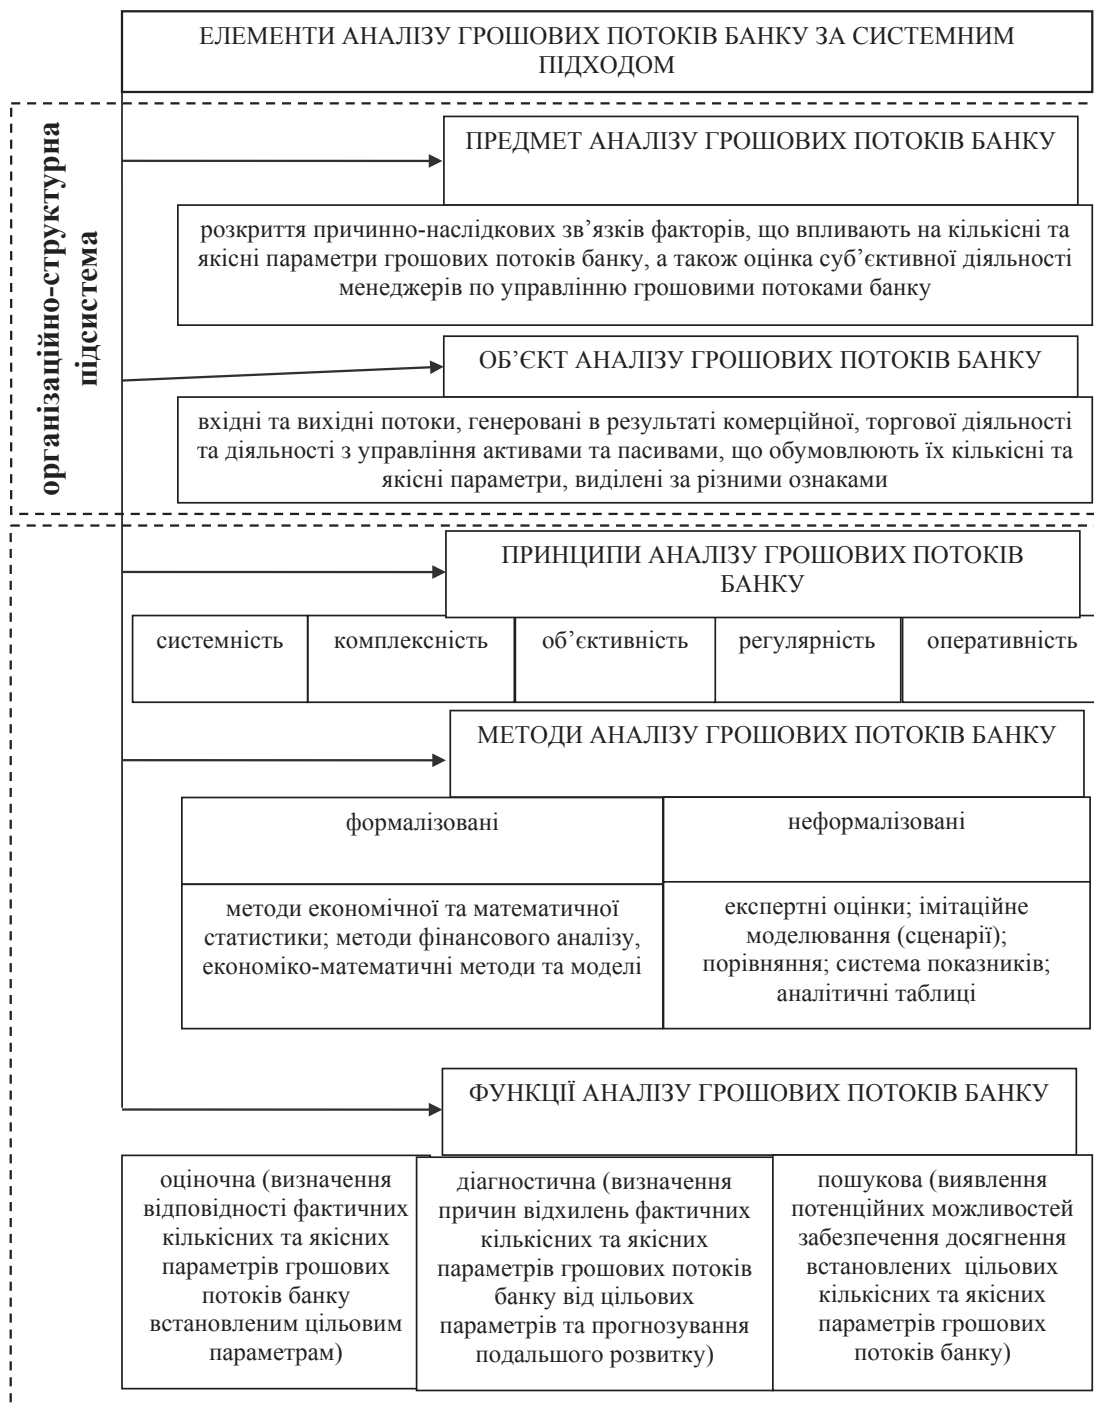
ЕЛЕМЕНТИ АНАЛІЗУ ГРОШОВИХ ПОТОКІВ БАНКУ ЗА СИСТЕМНИМ ПІДХОДОМ

організаційно-структурна підсистема

ПРЕДМЕТ АНАЛІЗУ ГРОШОВИХ ПОТОКІВ БАНКУ

розкриття причинно-наслідкових зв'язків факторів, що впливають на кількісні та якісні параметри грошових потоків банку, а також оцінка суб'єктивної діяльності менеджерів по управлінню грошовими потоками банку

ОБ'ЄКТ АНАЛІЗУ ГРОШОВИХ ПОТОКІВ БАНКУ

вхідні та вихідні потоки, генеровані в результаті комерційної, торгової діяльності та діяльності з управління активами та пасивами, що обумовлюють їх кількісні та якісні параметри, виділені за різними ознаками

ПРИНЦИПИ АНАЛІЗУ ГРОШОВИХ ПОТОКІВ БАНКУ

| системність | комплексність | об'єктивність | регулярність | оперативність |
|---|---|---|---|---|

МЕТОДИ АНАЛІЗУ ГРОШОВИХ ПОТОКІВ БАНКУ

| формалізовані | неформалізовані |
|---|---|
| методи економічної та математичної статистики; методи фінансового аналізу, економіко-математичні методи та моделі | експертні оцінки; імітаційне моделювання (сценарії); порівняння; система показників; аналітичні таблиці |

ФУНКЦІЇ АНАЛІЗУ ГРОШОВИХ ПОТОКІВ БАНКУ

| оціночна (визначення відповідності фактичних кількісних та якісних параметрів грошових потоків банку встановленим цільовим параметрам) | діагностична (визначення причин відхилень фактичних кількісних та якісних параметрів грошових потоків банку від цільових параметрів та прогнозування подальшого розвитку) | пошукова (виявлення потенційних можливостей забезпечення досягнення встановлених цільових кількісних та якісних параметрів грошових потоків банку) |
|---|---|---|